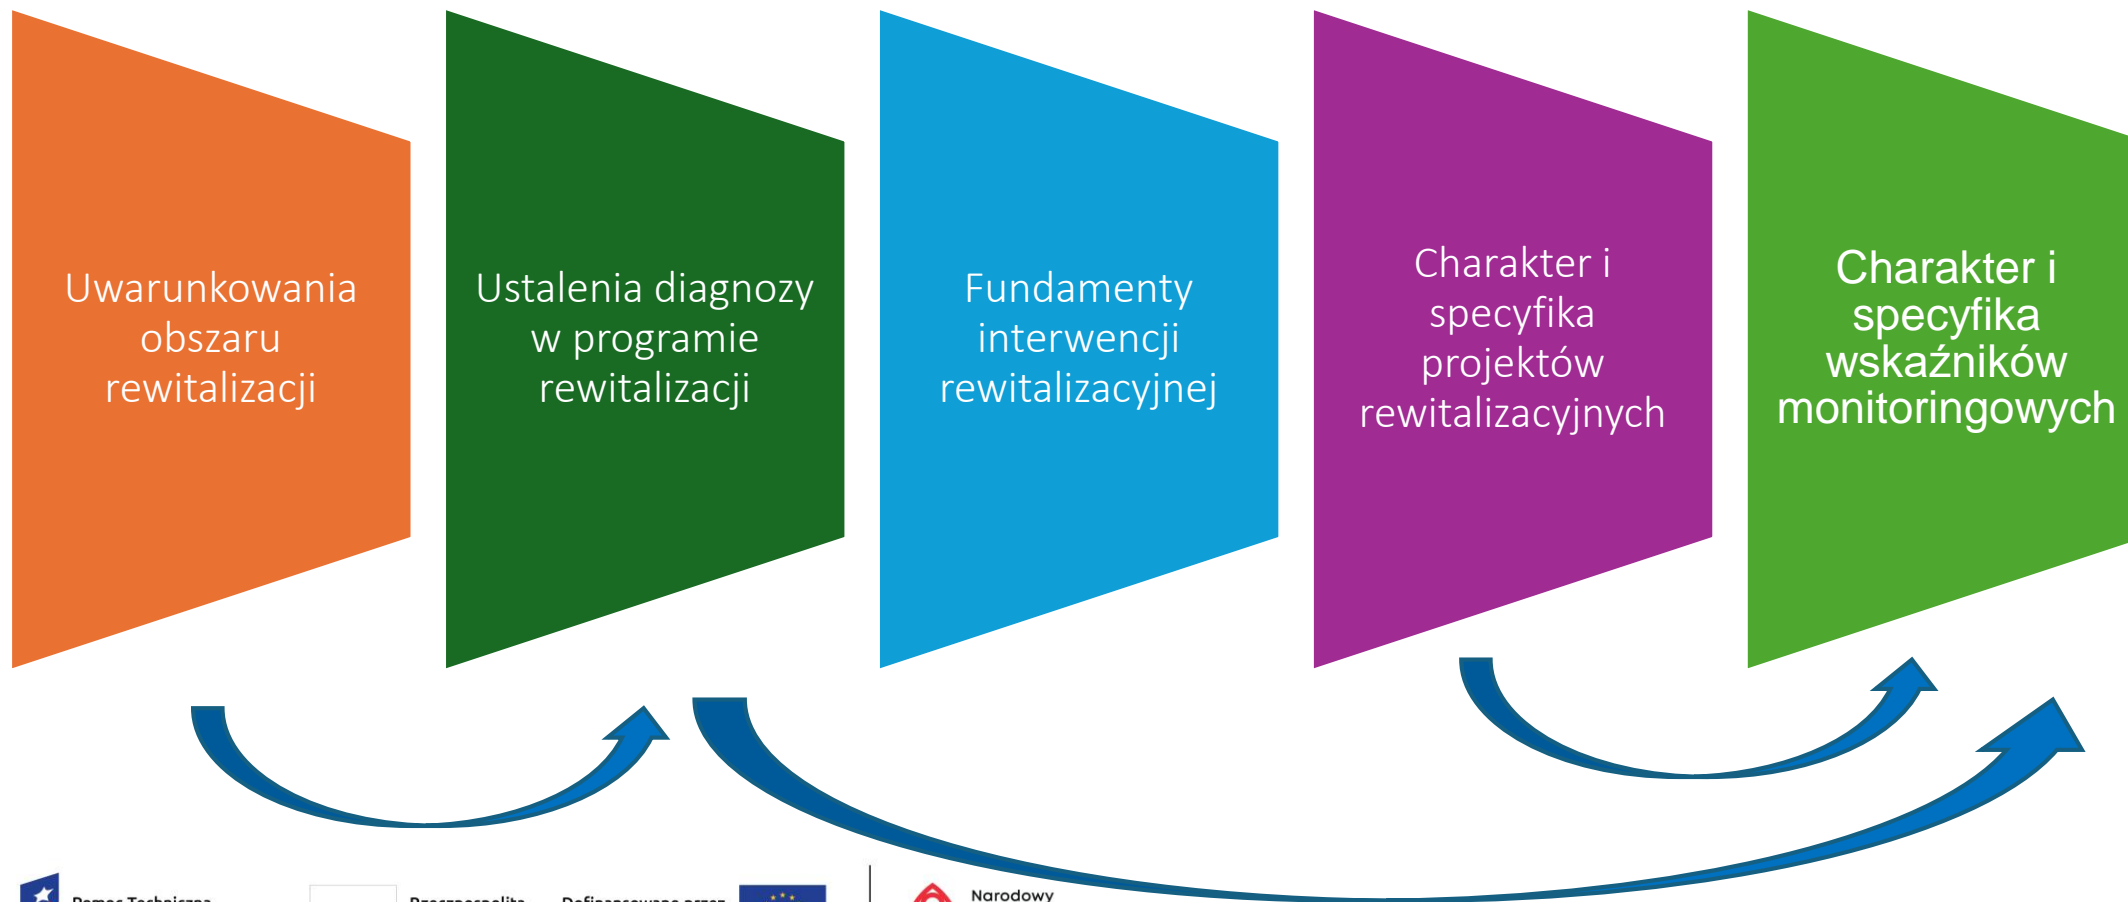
Uwarunkowania obszaru rewitalizacji

Ustalenia diagnozy w programie rewitalizacji

Fundamenty interwencji rewitalizacyjnej

Charakter i specyfika projektów rewitalizacyjnych

Charakter i specyfika wskaźników monitoringowych

Pomoc Techniczna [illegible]

Rzeczpospolita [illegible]

Dofinansowane przez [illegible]

Narodowy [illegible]